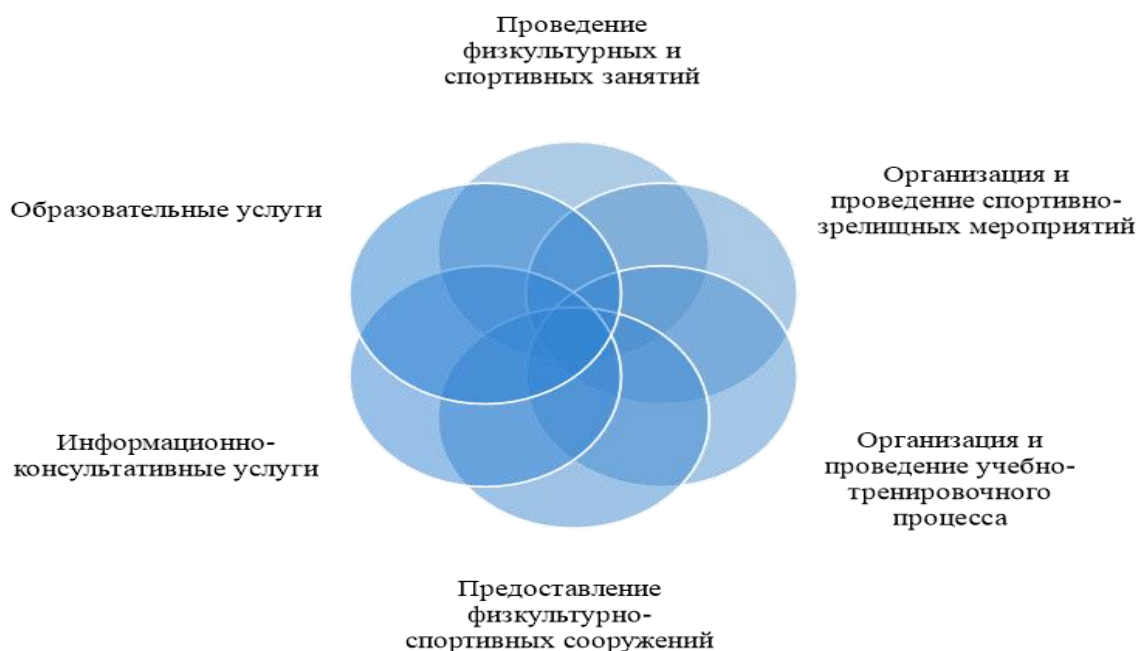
Проведение физкультурных и спортивных занятий

Организация и проведение спортивно-зрелищных мероприятий

Образовательные услуги

Информационно-консультативные услуги

Организация и проведение учебно-тренировочного процесса

Предоставление физкультурно-спортивных сооружений